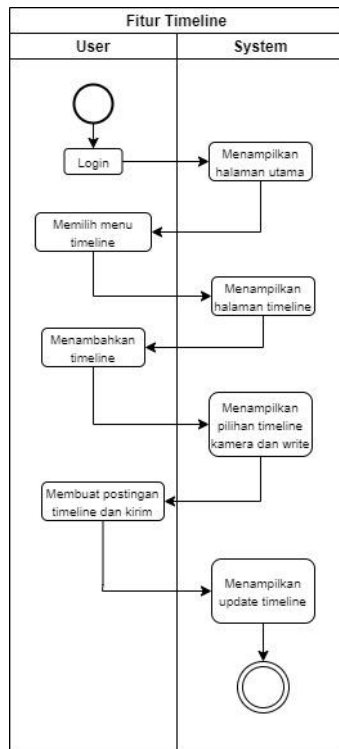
Fitur Timeline

User

System

Login

Menampilkan halaman utama

Memilih menu timeline

Menampilkan halaman timeline

Menambahkan timeline

Menampilkan pilihan timeline kamera dan write

Membuat postingan timeline dan kirim

Menampilkan update timeline